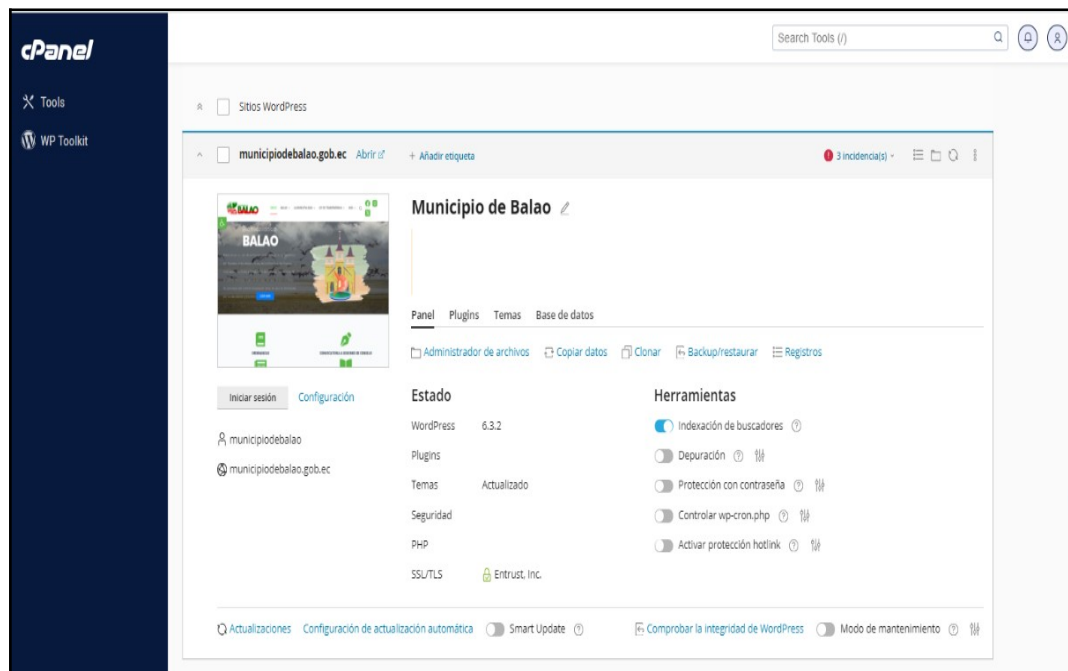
cPanel

Tools

WP Toolkit

Search Tools (/)

Sitios WordPress

municipiodebalao.gob.ec Abrir

+ Añadir etiqueta

3 incidencia(s)

BALAO

Municipio de Balao

Panel Plugins Temas Base de datos

Administrador de archivos Copiar datos Clonar Backup/restaurar Registros

Iniciar sesión Configuración

municipiodebalao

municipiodebalao.gob.ec

Estado

| WordPress | 6.3.2 |
|---|---|
| Plugins | |
| Temas | Actualizado |
| Seguridad | |
| PHP | |
| SSL/TLS | Entrust, Inc. |

Herramientas

Indexación de buscadores

Depuración

Protección con contraseña

Controlar wp-cron.php

Activar protección hotlink

Actualizaciones Configuración de actualización automática Smart Update

Comprobar la integridad de WordPress Modo de mantenimiento